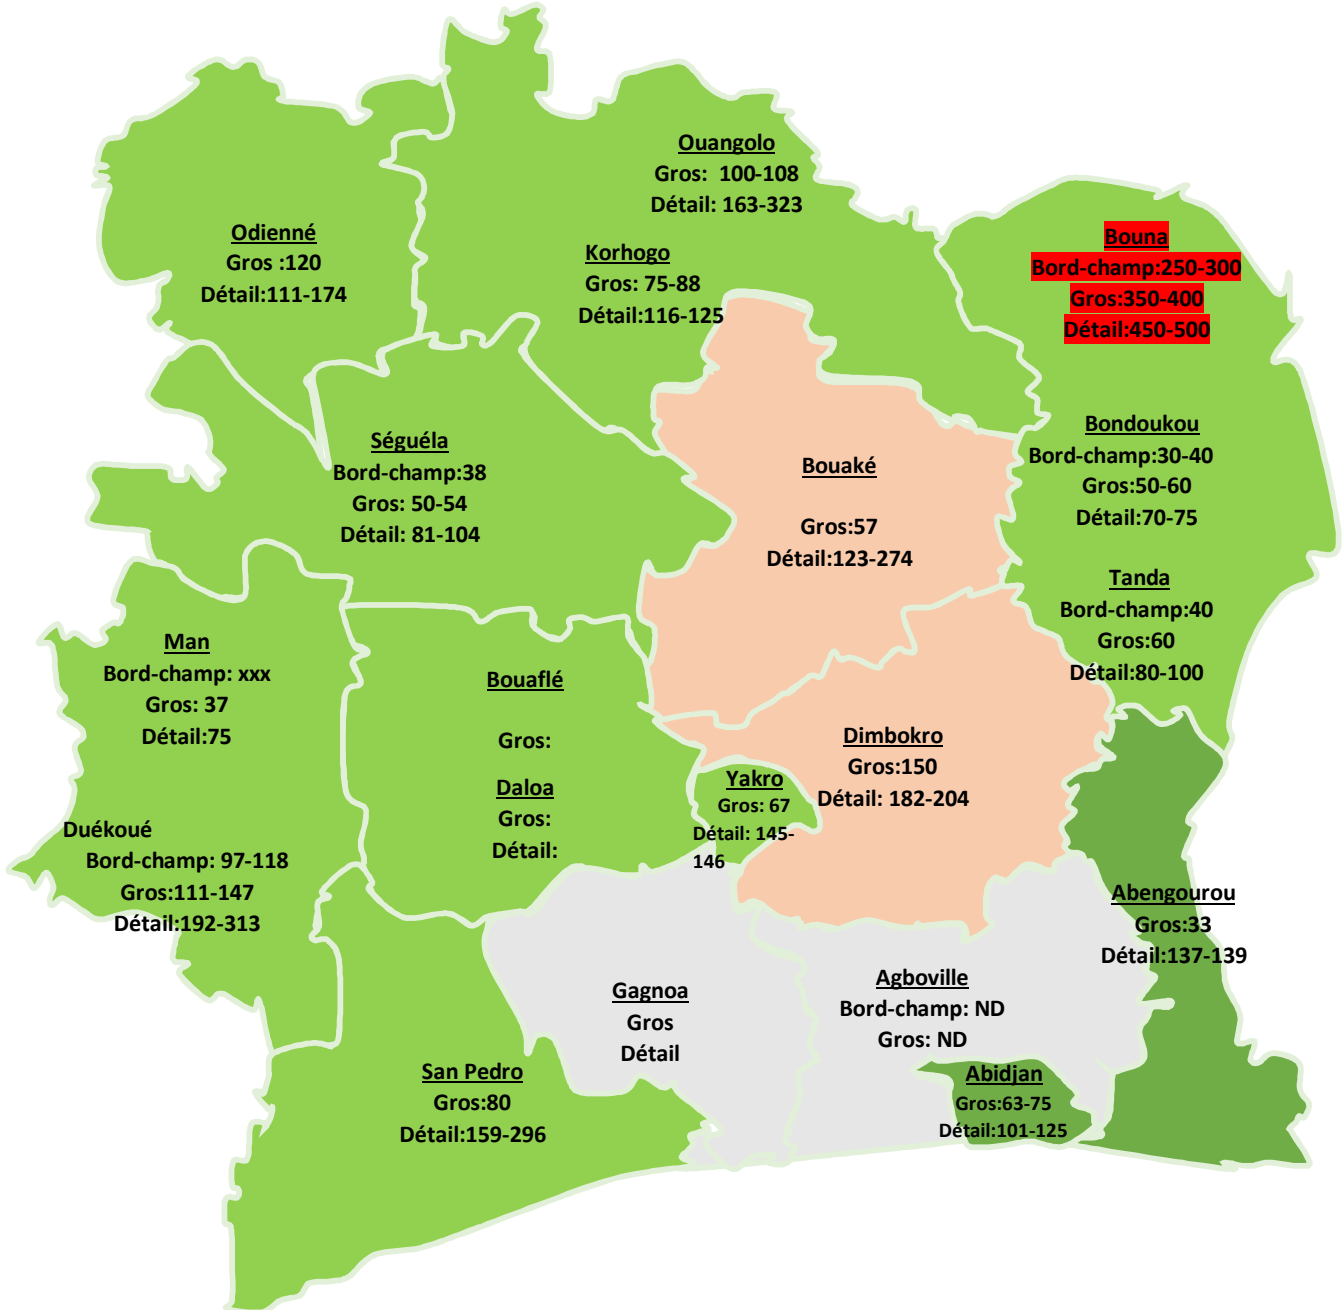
Ouangolo
Gros: 100-108
Détail: 163-323

Odienné
Gros :120
Détail:111-174

Korhogo
Gros: 75-88
Détail:116-125

Bouna
Bord-champ:250-300
Gros:350-400
Détail:450-500

Bondoukou
Bord-champ:30-40
Gros:50-60
Détail:70-75

Séguéla
Bord-champ:38
Gros: 50-54
Détail: 81-104

Bouaké

Gros:57
Détail:123-274

Tanda
Bord-champ:40
Gros:60
Détail:80-100

Man
Bord-champ: xxx
Gros: 37
Détail:75

Bouaflé

Gros:

Daloa
Gros:
Détail:

Yakro
Gros: 67
Détail: 145-146

Dimbokro
Gros:150
Détail: 182-204

Duékoué
Bord-champ: 97-118
Gros:111-147
Détail:192-313

Abengourou
Gros:33
Détail:137-139

Gagnoa
Gros
Détail

Agboville
Bord-champ: ND
Gros: ND

San Pedro
Gros:80
Détail:159-296

Abidjan
Gros:63-75
Détail:101-125